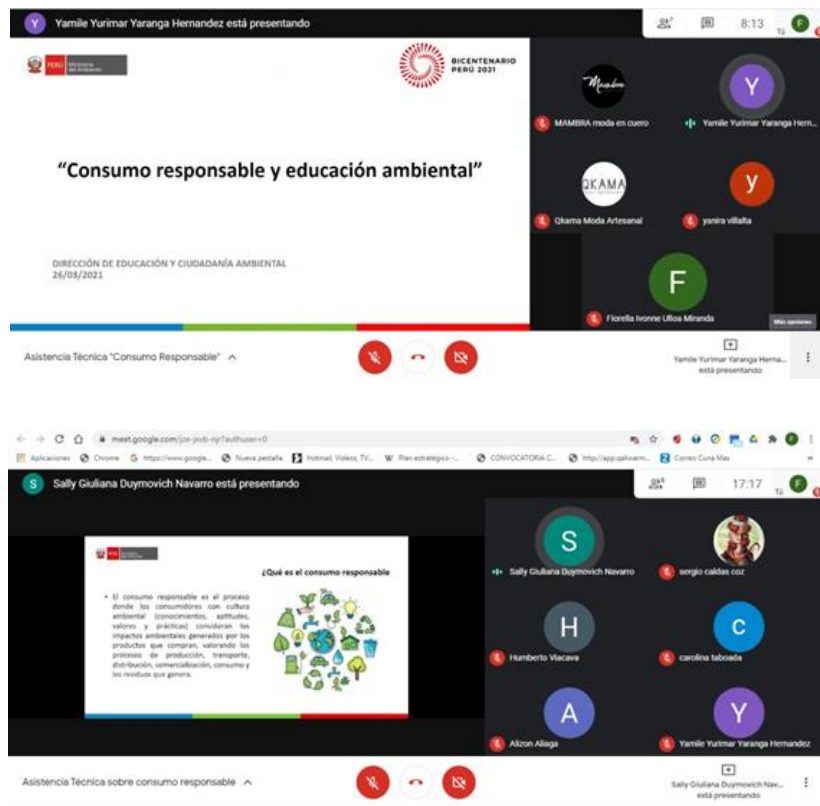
Y Yamile Yurimar Yaranga Hernandez está presentando

8:13 Tú F

PERÚ Ministerio del Ambiente

BICENTENARIO PERÚ 2021

"Consumo responsable y educación ambiental"

DIRECCIÓN DE EDUCACIÓN Y CIUDADANÍA AMBIENTAL
26/03/2021

MAMBRA moda en cuero

Yamile Yurimar Yaranga Hern...

QKAMA

Qkama Moda Artesanal

yanira villalta

F

Fiorella Ivonne Ulloa Miranda

Más opciones

Asistencia Técnica "Consumo Responsable"

Yamile Yurimar Yaranga Herna... está presentando

meet.google.com/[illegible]?authuser=0

Aplicaciones Chrome https://www.google... Nueva pestaña Hotmail, Videos, TV... Plan estratégico -... CONVOCATORIA C... http://app.qaliwarm... Correo Cuna Mas

S Sally Giuliana Duymovich Navarro está presentando

17:17 Tú F

PERÚ

¿Qué es el consumo responsable

• El consumo responsable es el proceso donde los consumidores con cultura ambiental (conocimientos, aptitudes, valores y prácticas) consideran los impactos ambientales generados por los productos que compran, valorando los procesos de producción, transporte, distribución, comercialización, consumo y los residuos que genera.

S

Sally Giuliana Duymovich Navarro

sergio caldas coz

H

Humberto Vlacava

C

carolina taboada

A

Alizon Aliaga

Y

Yamile Yurimar Yaranga Hernandez

Asistencia Técnica sobre consumo responsable

Sally Giuliana Duymovich Nav... está presentando